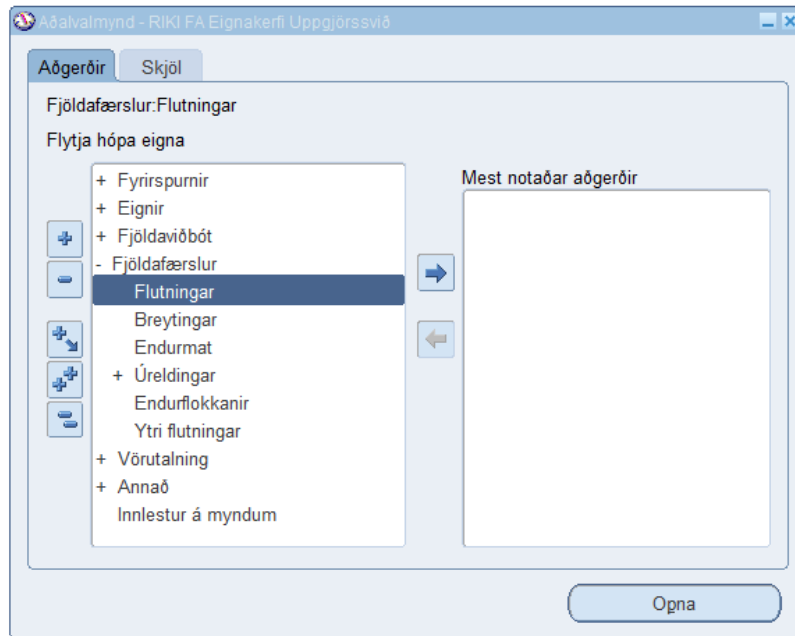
Aðalvalmynd - RIKI FA Eignakerfi Uppgjörssvið

Aðgerðir
Skjöl

Fjöldafærslur:Flutningar

Flytja hópa eigna

+ Fyrirspurnir
+ Eignir
+ Fjöldaviðbót
- Fjöldafærslur
Flutningar
Breytingar
Endurmat
+ Úreldingar
Endurflokkanir
Ytri flutningar
+ Vörutalning
+ Annað
Innlestur á myndum

Mest notaðar aðgerðir

Opna